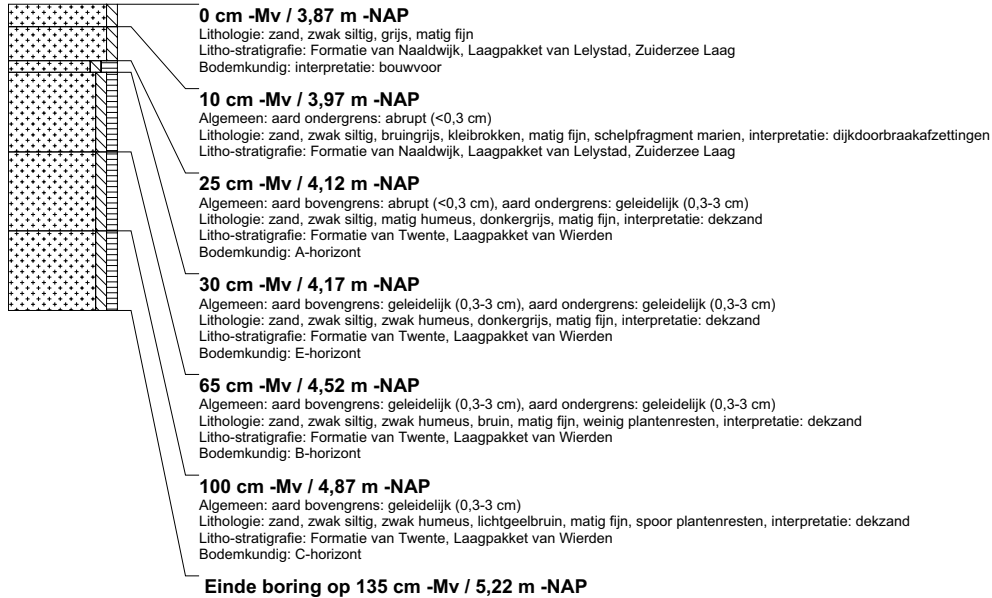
0 cm -Mv / 3,87 m -NAP
Lithologie: zand, zwak siltig, grijs, matig fijn
Litho-stratigrafie: Formatie van Naaldwijk, Laagpakket van Lelystad, Zuiderzee Laag
Bodemkundig: interpretatie: bouwvoor

10 cm -Mv / 3,97 m -NAP
Algemeen: aard ondergrens: abrupt (<0,3 cm)
Lithologie: zand, zwak siltig, bruingrijs, kleibrokken, matig fijn, schelpfragment marien, interpretatie: dijkdoorbraakafzettingen
Litho-stratigrafie: Formatie van Naaldwijk, Laagpakket van Lelystad, Zuiderzee Laag

25 cm -Mv / 4,12 m -NAP
Algemeen: aard bovengrens: abrupt (<0,3 cm), aard ondergrens: geleidelijk (0,3-3 cm)
Lithologie: zand, zwak siltig, matig humeus, donkergrijs, matig fijn, interpretatie: dekzand
Litho-stratigrafie: Formatie van Twente, Laagpakket van Wierden
Bodemkundig: A-horizont

30 cm -Mv / 4,17 m -NAP
Algemeen: aard bovengrens: geleidelijk (0,3-3 cm), aard ondergrens: geleidelijk (0,3-3 cm)
Lithologie: zand, zwak siltig, zwak humeus, donkergrijs, matig fijn, interpretatie: dekzand
Litho-stratigrafie: Formatie van Twente, Laagpakket van Wierden
Bodemkundig: E-horizont

65 cm -Mv / 4,52 m -NAP
Algemeen: aard bovengrens: geleidelijk (0,3-3 cm), aard ondergrens: geleidelijk (0,3-3 cm)
Lithologie: zand, zwak siltig, zwak humeus, bruin, matig fijn, weinig plantenresten, interpretatie: dekzand
Litho-stratigrafie: Formatie van Twente, Laagpakket van Wierden
Bodemkundig: B-horizont

100 cm -Mv / 4,87 m -NAP
Algemeen: aard bovengrens: geleidelijk (0,3-3 cm)
Lithologie: zand, zwak siltig, zwak humeus, lichtgeelbruin, matig fijn, spoor plantenresten, interpretatie: dekzand
Litho-stratigrafie: Formatie van Twente, Laagpakket van Wierden
Bodemkundig: C-horizont

Einde boring op 135 cm -Mv / 5,22 m -NAP